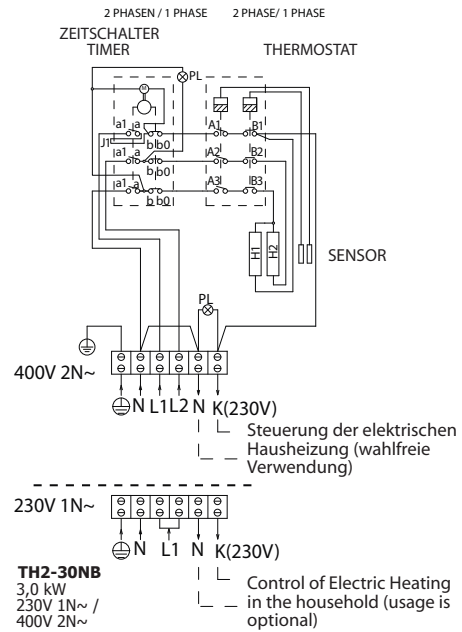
2 PHASEN / 1 PHASE 2 PHASE/ 1 PHASE

ZEITSCHALTER
TIMER

THERMOSTAT

PL

M

a1 a
J1
b b0
a1 a
b b0
a1 a
b b0

A1 B1
A2 B2
A3 B3

H1 H2

SENSOR

PL

400V 2N~

N L1 L2 N K(230V)

Steuerung der elektrischen Hausheizung (wahlfreie Verwendung)

230V 1N~

N L1 N K(230V)

TH2-30NB
3,0 kW
230V 1N~ /
400V 2N~

Control of Electric Heating in the household (usage is optional)